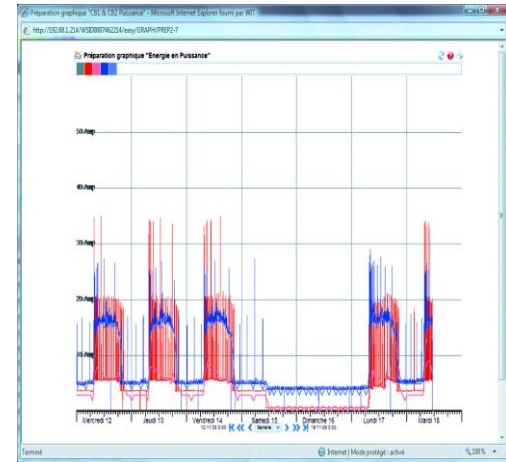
Préparation graphique "CB1 & CB2 Puissance" - Microsoft Internet Explorer fourni par WIT

http://192.68.1.214/WSID0007462214/easy/GRAPH/PREP2-7

Préparation graphique "Energie en Puissance"

50 Amp

40 Amp

30 Amp

20 Amp

10 Amp

Mercredi 12

Jeudi 13

Vendredi 14

Samedi 15

Dimanche 16

Lundi 17

Mardi 18

12/11/08 0:00

Semaine

19/11/08 0:00

Terminé

Internet | Mode protégé : activé

100%